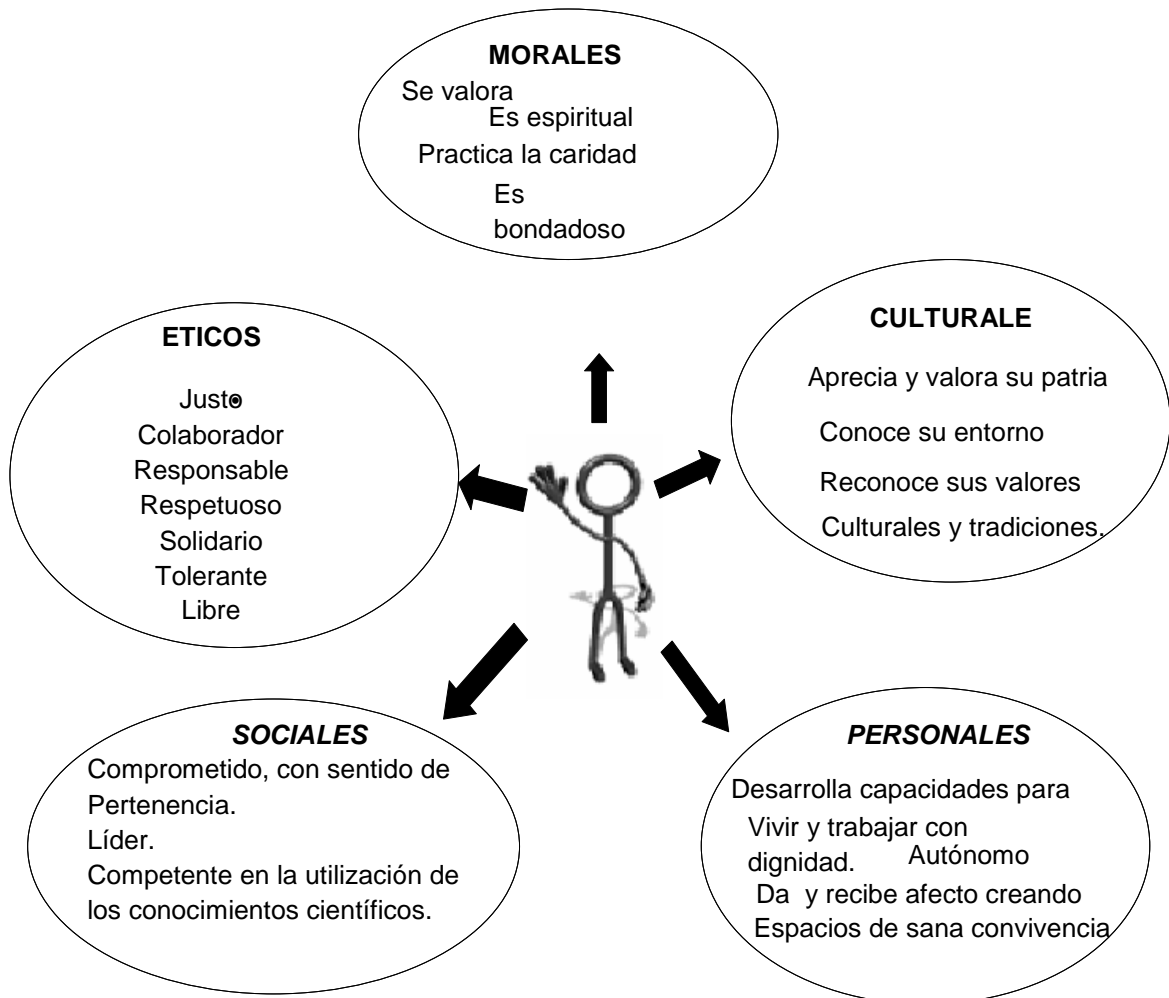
MORALES

Se valora
Es espiritual
Practica la caridad
Es bondadoso

ETICOS

Justo
Colaborador
Responsable
Respetuoso
Solidario
Tolerante
Libre

CULTURALE

Aprecia y valora su patria
Conoce su entorno
Reconoce sus valores
Culturales y tradiciones.

SOCIALES

Comprometido, con sentido de Pertenencia.
Líder.
Competente en la utilización de los conocimientos científicos.

PERSONALES

Desarrolla capacidades para Vivir y trabajar con dignidad. Autónomo
Da y recibe afecto creando Espacios de sana convivencia